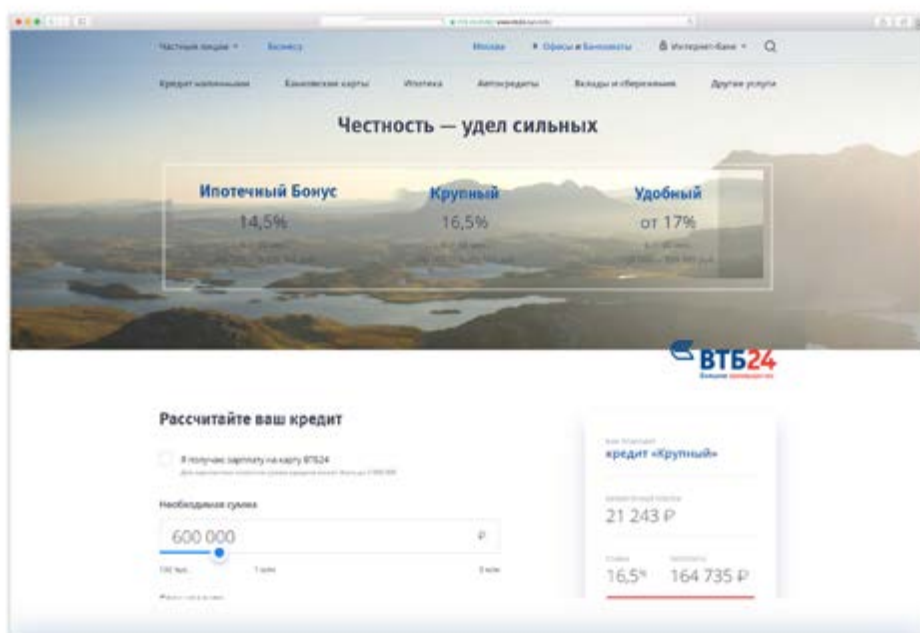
Частным лицам Бизнесу Москва Офисы и банкоматы Интернет-банк

Кредит наличными Банковские карты Ипотека Автокредиты Вклады и сбережения Другие услуги

Честность — удел сильных

Ипотечный Бонус
14,5%

Крупный
16,5%

Удобный
от 17%

ВТБ24
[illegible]

Рассчитайте ваш кредит

Я получаю зарплату на карту ВТБ24
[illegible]

Необходимая сумма
600 000 ₽
100 тыс. 1 млн 3 млн

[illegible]

Вам подходит
кредит «Крупный»

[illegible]
21 243 ₽

Ставка
16,5%

Переплата
164 735 ₽